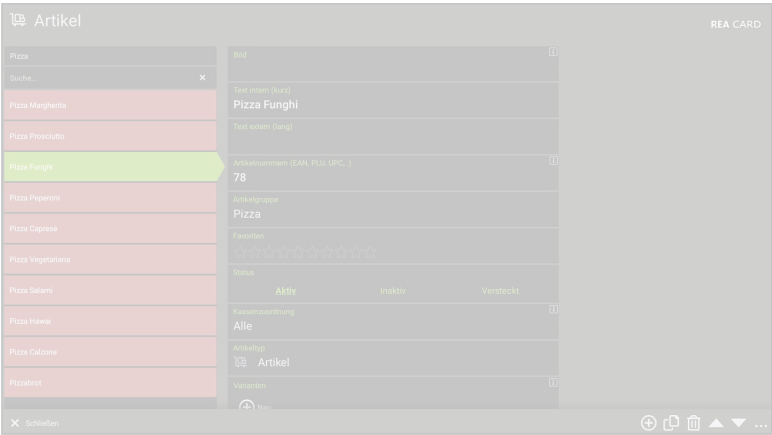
Artikel

REA CARD

Pizza

Suche...

×

Pizza Margherita

Pizza Prosciutto

Pizza Funghi

Pizza Peperoni

Pizza Caprese

Pizza Vegetariana

Pizza Salami

Pizza Hawai

Pizza Calzone

Pizzabrot

Bild

Text intern (kurz)

Pizza Funghi

Text extern (lang)

Artikelnummern (EAN, PLU, UPC,..)

78

Artikelgruppe

Pizza

Favoriten

Status

Aktiv

Inaktiv

Versteckt

Kassenzuordnung

Alle

Artikeltyp

Artikel

Varianten

Neu

Schließen

...